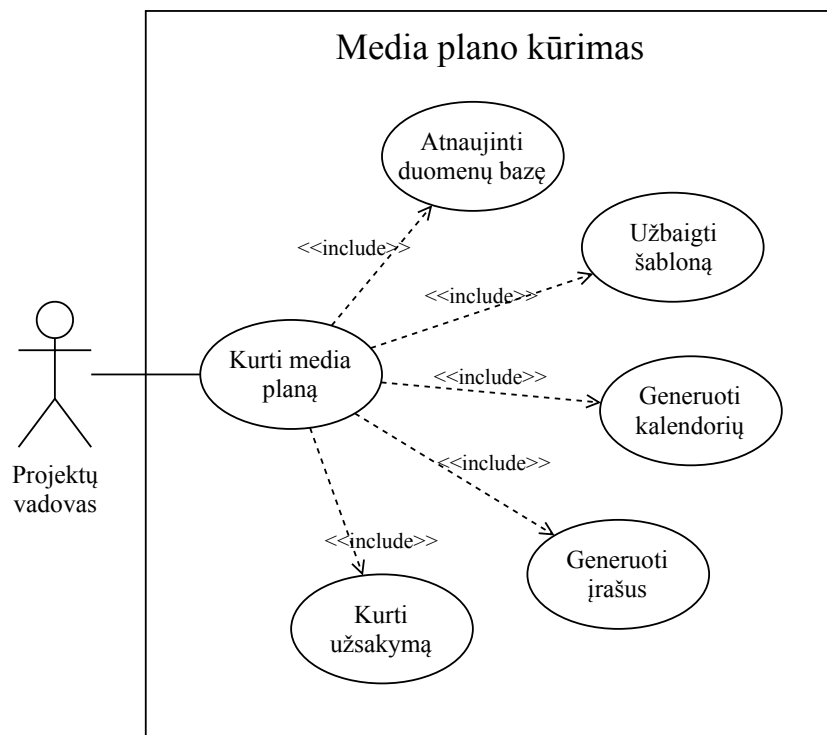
Media plano kūrimas

Atnaujinti duomenų bazę

<<include>>

Užbaigti šabloną

<<include>>

Projektų vadovas

Kurti media planą

<<include>>

Generuoti kalendorių

<<include>>

<<include>>

Generuoti įrašus

Kurti užsakymą